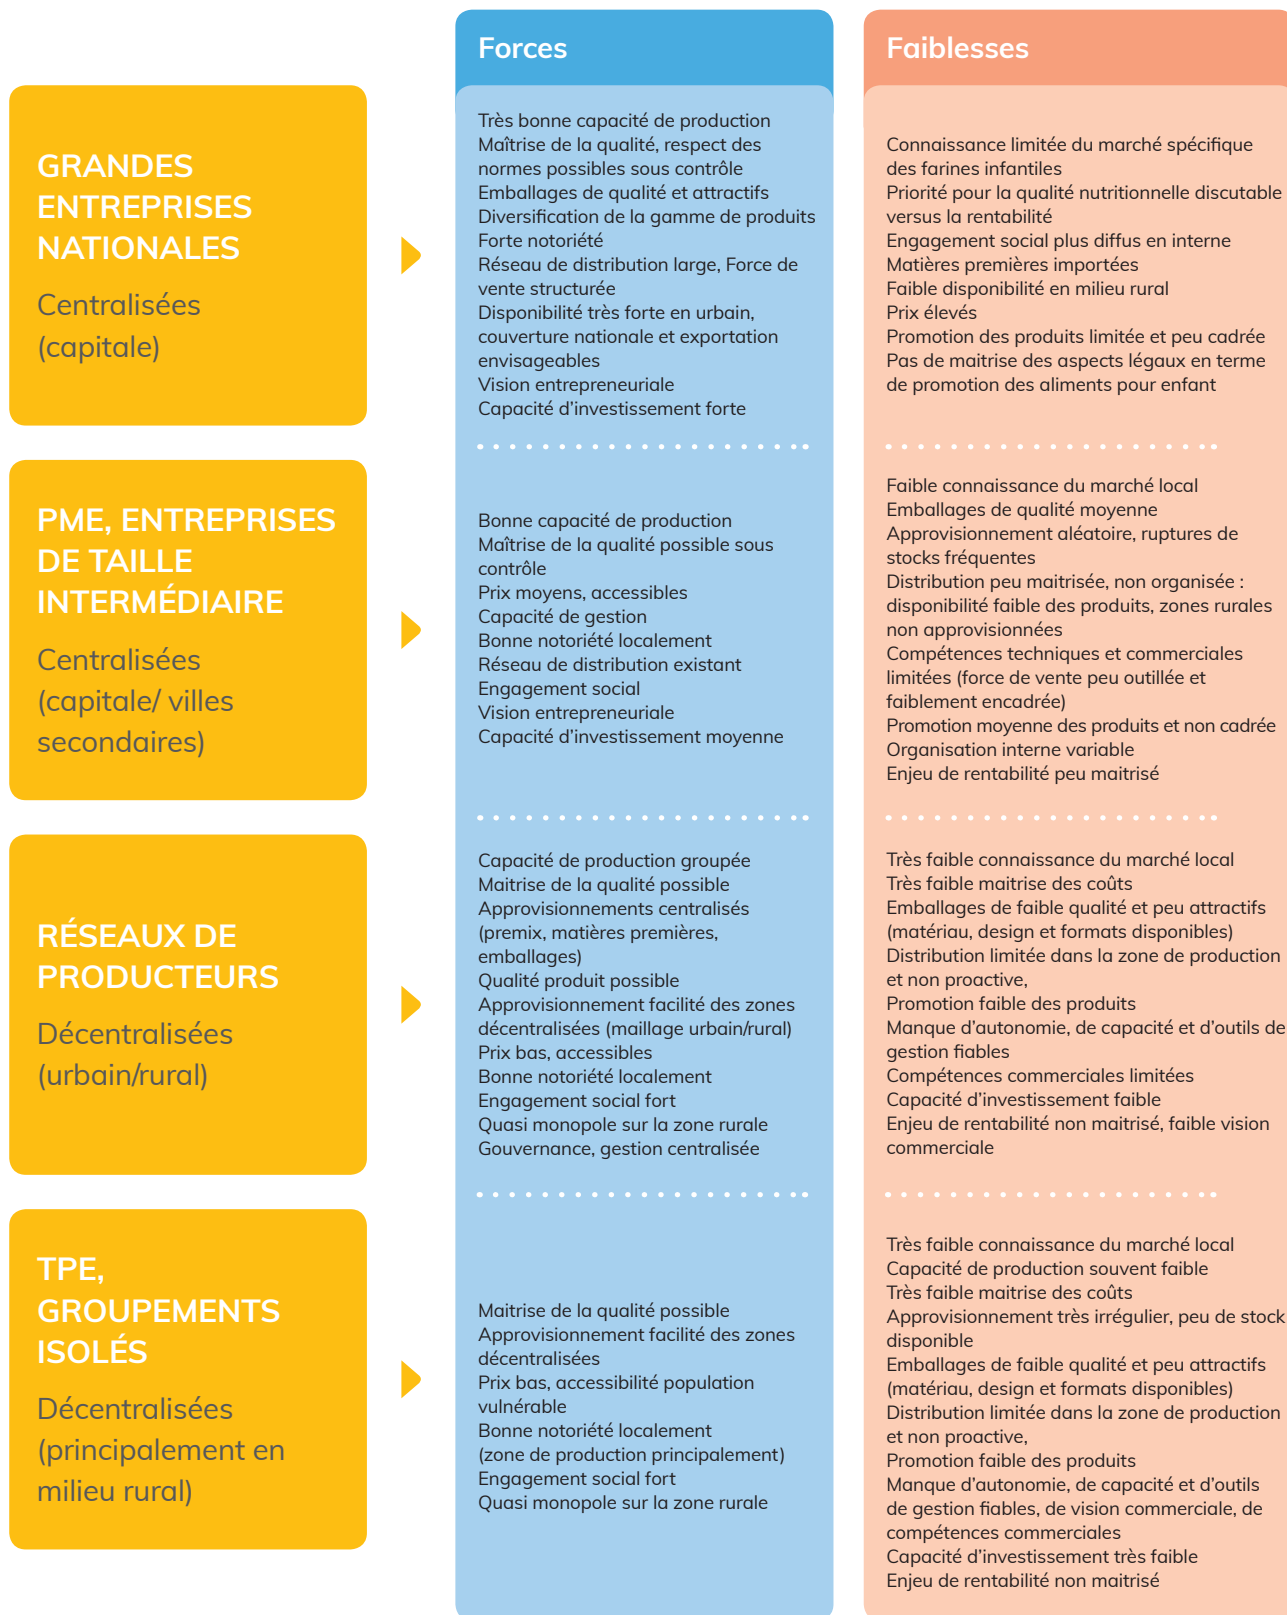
| | Forces | Faiblesses |
|---|---|---|
| GRANDES ENTREPRISES NATIONALES<br>Centralisées (capitale) | Très bonne capacité de production<br>Maîtrise de la qualité, respect des normes possibles sous contrôle<br>Emballages de qualité et attractifs<br>Diversification de la gamme de produits<br>Forte notoriété<br>Réseau de distribution large, Force de vente structurée<br>Disponibilité très forte en urbain, couverture nationale et exportation envisageables<br>Vision entrepreneuriale<br>Capacité d'investissement forte | Connaissance limitée du marché spécifique des farines infantiles<br>Priorité pour la qualité nutritionnelle discutable versus la rentabilité<br>Engagement social plus diffus en interne<br>Matières premières importées<br>Faible disponibilité en milieu rural<br>Prix élevés<br>Promotion des produits limitée et peu cadrée<br>Pas de maitrise des aspects légaux en terme de promotion des aliments pour enfant |
| PME, ENTREPRISES DE TAILLE INTERMÉDIAIRE<br>Centralisées (capitale/ villes secondaires) | Bonne capacité de production<br>Maîtrise de la qualité possible sous contrôle<br>Prix moyens, accessibles<br>Capacité de gestion<br>Bonne notoriété localement<br>Réseau de distribution existant<br>Engagement social<br>Vision entrepreneuriale<br>Capacité d'investissement moyenne | Faible connaissance du marché local<br>Emballages de qualité moyenne<br>Approvisionnement aléatoire, ruptures de stocks fréquentes<br>Distribution peu maitrisée, non organisée : disponibilité faible des produits, zones rurales non approvisionnées<br>Compétences techniques et commerciales limitées (force de vente peu outillée et faiblement encadrée)<br>Promotion moyenne des produits et non cadrée<br>Organisation interne variable<br>Enjeu de rentabilité peu maitrisé |
| RÉSEAUX DE PRODUCTEURS<br>Décentralisées (urbain/rural) | Capacité de production groupée<br>Maitrise de la qualité possible<br>Approvisionnements centralisés (premix, matières premières, emballages)<br>Qualité produit possible<br>Approvisionnement facilité des zones décentralisées (maillage urbain/rural)<br>Prix bas, accessibles<br>Bonne notoriété localement<br>Engagement social fort<br>Quasi monopole sur la zone rurale<br>Gouvernance, gestion centralisée | Très faible connaissance du marché local<br>Très faible maitrise des coûts<br>Emballages de faible qualité et peu attractifs (matériau, design et formats disponibles)<br>Distribution limitée dans la zone de production et non proactive,<br>Promotion faible des produits<br>Manque d'autonomie, de capacité et d'outils de gestion fiables<br>Compétences commerciales limitées<br>Capacité d'investissement faible<br>Enjeu de rentabilité non maitrisé, faible vision commerciale |
| TPE, GROUPEMENTS ISOLÉS<br>Décentralisées (principalement en milieu rural) | Maitrise de la qualité possible<br>Approvisionnement facilité des zones décentralisées<br>Prix bas, accessibilité population vulnérable<br>Bonne notoriété localement (zone de production principalement)<br>Engagement social fort<br>Quasi monopole sur la zone rurale | Très faible connaissance du marché local<br>Capacité de production souvent faible<br>Très faible maitrise des coûts<br>Approvisionnement très irrégulier, peu de stock disponible<br>Emballages de faible qualité et peu attractifs (matériau, design et formats disponibles)<br>Distribution limitée dans la zone de production et non proactive,<br>Promotion faible des produits<br>Manque d'autonomie, de capacité et d'outils de gestion fiables, de vision commerciale, de compétences commerciales<br>Capacité d'investissement très faible<br>Enjeu de rentabilité non maitrisé |